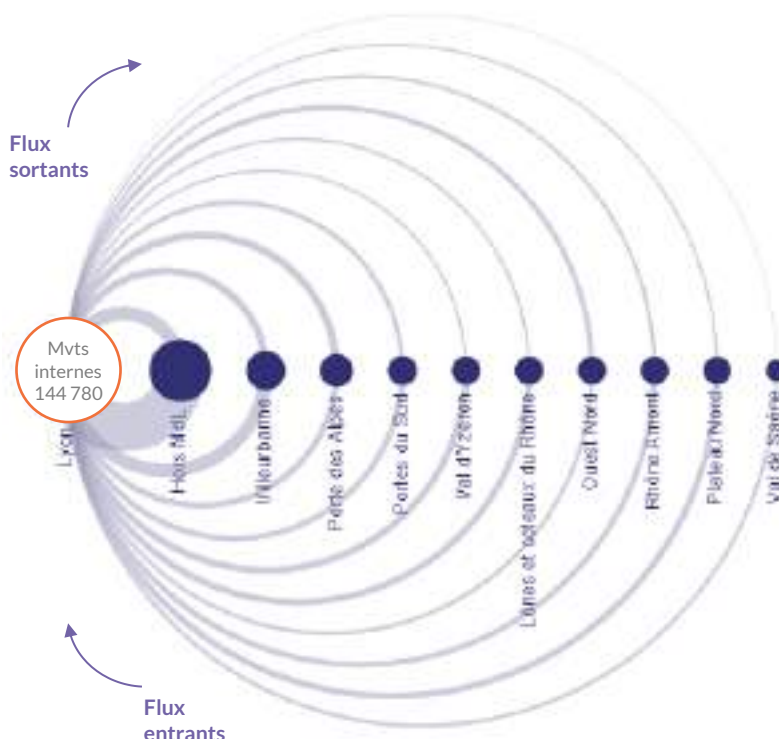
Flux sortants

Mvts internes 144 780

Lyon

Hors MéL

Villeurbanne

Portes des Alpes

Portes du Sud

Val d'Yzeron

Lônes et coteaux du Rhône

Ouest Nord

Rhône Amont

Plateau Nord

Val de Saône

Flux entrants